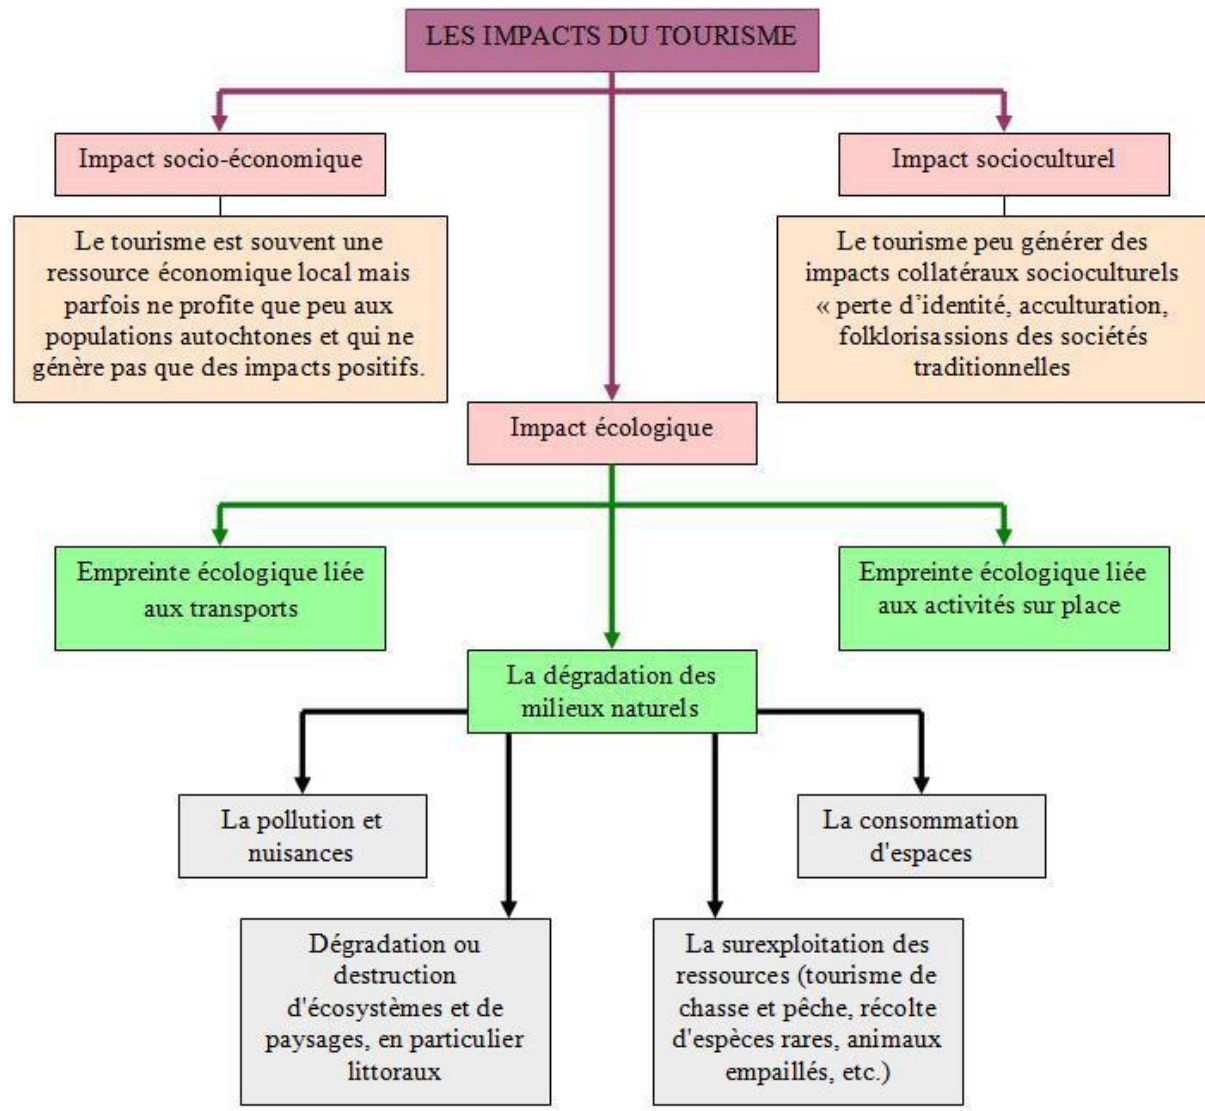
LES IMPACTS DU TOURISME

Impact socio-économique

Impact socioculturel

Le tourisme est souvent une ressource économique local mais parfois ne profite que peu aux populations autochtones et qui ne génère pas que des impacts positifs.

Le tourisme peu générer des impacts collatéraux socioculturels « perte d'identité, acculturation, folklorisassions des sociétés traditionnelles

Impact écologique

Empreinte écologique liée aux transports

Empreinte écologique liée aux activités sur place

La dégradation des milieux naturels

La pollution et nuisances

La consommation d'espaces

Dégradation ou destruction d'écosystèmes et de paysages, en particulier littoraux

La surexploitation des ressources (tourisme de chasse et pêche, récolte d'espèces rares, animaux empaillés, etc.)